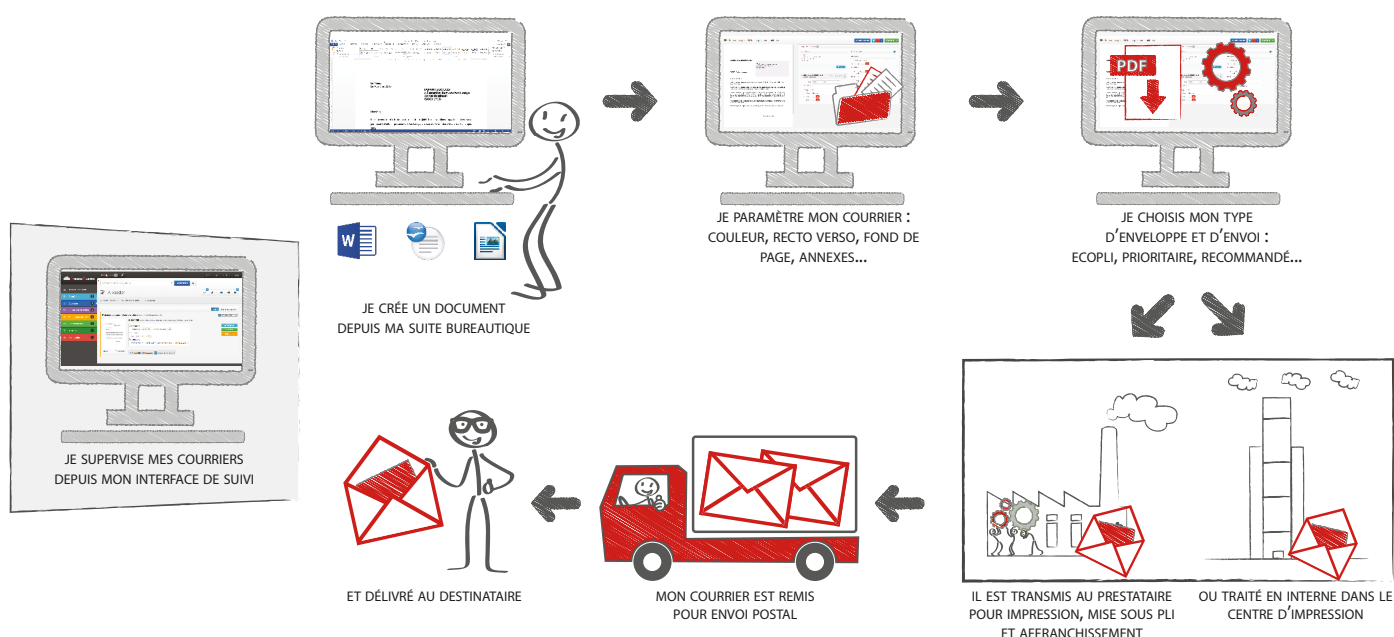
JE CRÉE UN DOCUMENT DEPUIS MA SUITE BUREAUTIQUE

JE PARAMÈTRE MON COURRIER : COULEUR, RECTO VERSO, FOND DE PAGE, ANNEXES...

PDF

JE CHOISIS MON TYPE D'ENVELOPPE ET D'ENVOI : ECOPLI, PRIORITAIRE, RECOMMANDÉ...

IL EST TRANSMIS AU PRESTATAIRE POUR IMPRESSION, MISE SOUS PLI ET AFFRANCHISSEMENT

OU TRAITÉ EN INTERNE DANS LE CENTRE D'IMPRESSION

MON COURRIER EST REMIS POUR ENVOI POSTAL

ET DÉLIVRÉ AU DESTINATAIRE

JE SUPERVISE MES COURRIERS DEPUIS MON INTERFACE DE SUIVI